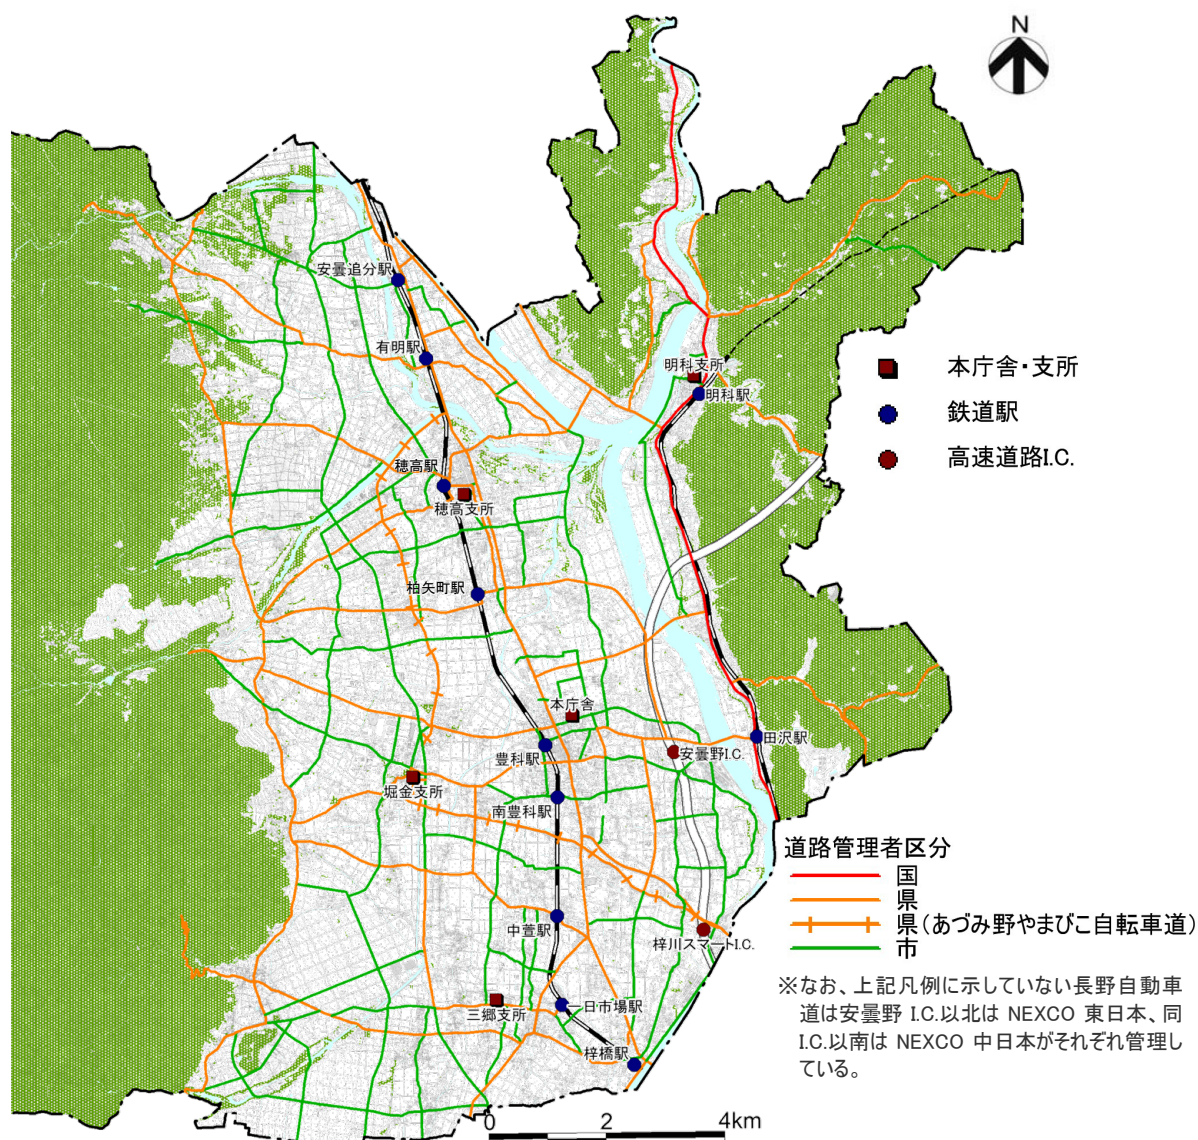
N

安曇追分駅

有明駅

穂高駅

穂高支所

柏矢町駅

本庁舎

豊科駅

堀金支所

南豊科駅

中萱駅

三郷支所

一日市場駅

梓橋駅

明科支所

明科駅

田沢駅

安曇野I.C.

梓川スマートI.C.

本庁舎・支所

鉄道駅

高速道路I.C.

道路管理者区分

国

県

県（あづみ野やまびこ自転車道）

市

※なお、上記凡例に示していない長野自動車道は安曇野 I.C.以北は NEXCO 東日本、同I.C.以南は NEXCO 中日本がそれぞれ管理している。

0 2 4km